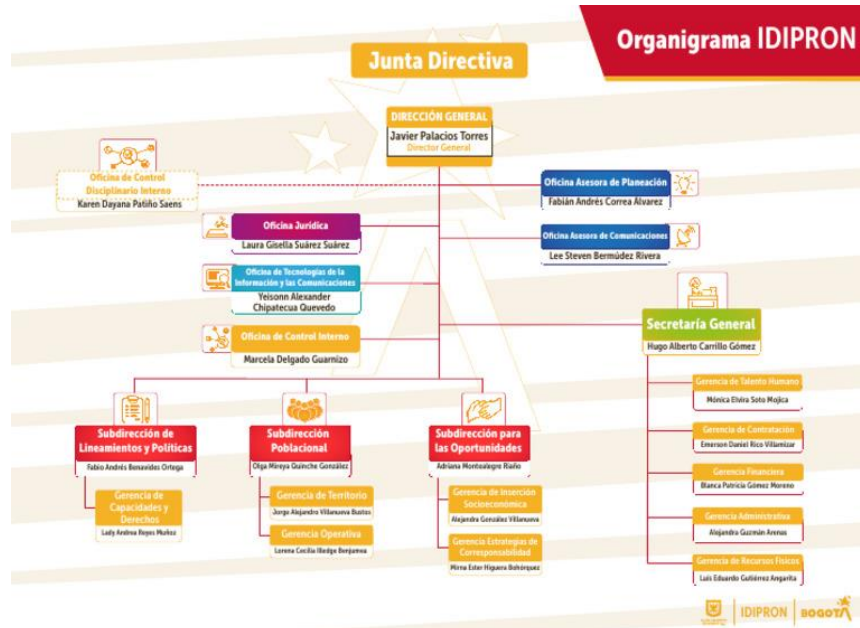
Organigrama IDIPRON

Junta Directiva

DIRECCIÓN GENERAL
Javier Palacios Torres
Director General

Oficina de Control Disciplinario Interno
Karen Dayana Patiño Saens

Oficina Asesora de Planeación
Fabián Andrés Correa Álvarez

Oficina Jurídica
Laura Gisella Suárez Suárez

Oficina Asesora de Comunicaciones
Lee Steven Bermúdez Rivera

Oficina de Tecnologías de la Información y las Comunicaciones
Yeisonn Alexander Chipatecua Quevedo

Oficina de Control Interno
Marcela Delgado Guarnizo

Secretaría General
Hugo Alberto Carrillo Gómez

Gerencia de Talento Humano
Mónica Elvira Soto Mojica

Gerencia de Contratación
Emerson Daniel Rico Villamizar

Gerencia Financiera
Blanca Patricia Gómez Moreno

Gerencia Administrativa
Alejandra Guzmán Arenas

Gerencia de Recursos Físicos
Luis Eduardo Gutiérrez Angarita

Subdirección de Lineamientos y Políticas
Fabio Andrés Benavides Ortega

Gerencia de Capacidades y Derechos
Lady Andrea Reyes Muñoz

Subdirección Poblacional
Olga Mireya Quinche González

Gerencia de Territorio
Jorge Alejandro Villanueva Bustos

Gerencia Operativa
Lorena Cecilia Illedge Benjumea

Subdirección para las Oportunidades
Adriana Montealegre Riaño

Gerencia de Inserción Socioeconómica
Alejandra González Villanueva

Gerencia Estrategias de Corresponsabilidad
Mirna Ester Higuera Bohórquez

IDIPRON | BOGOTÁ